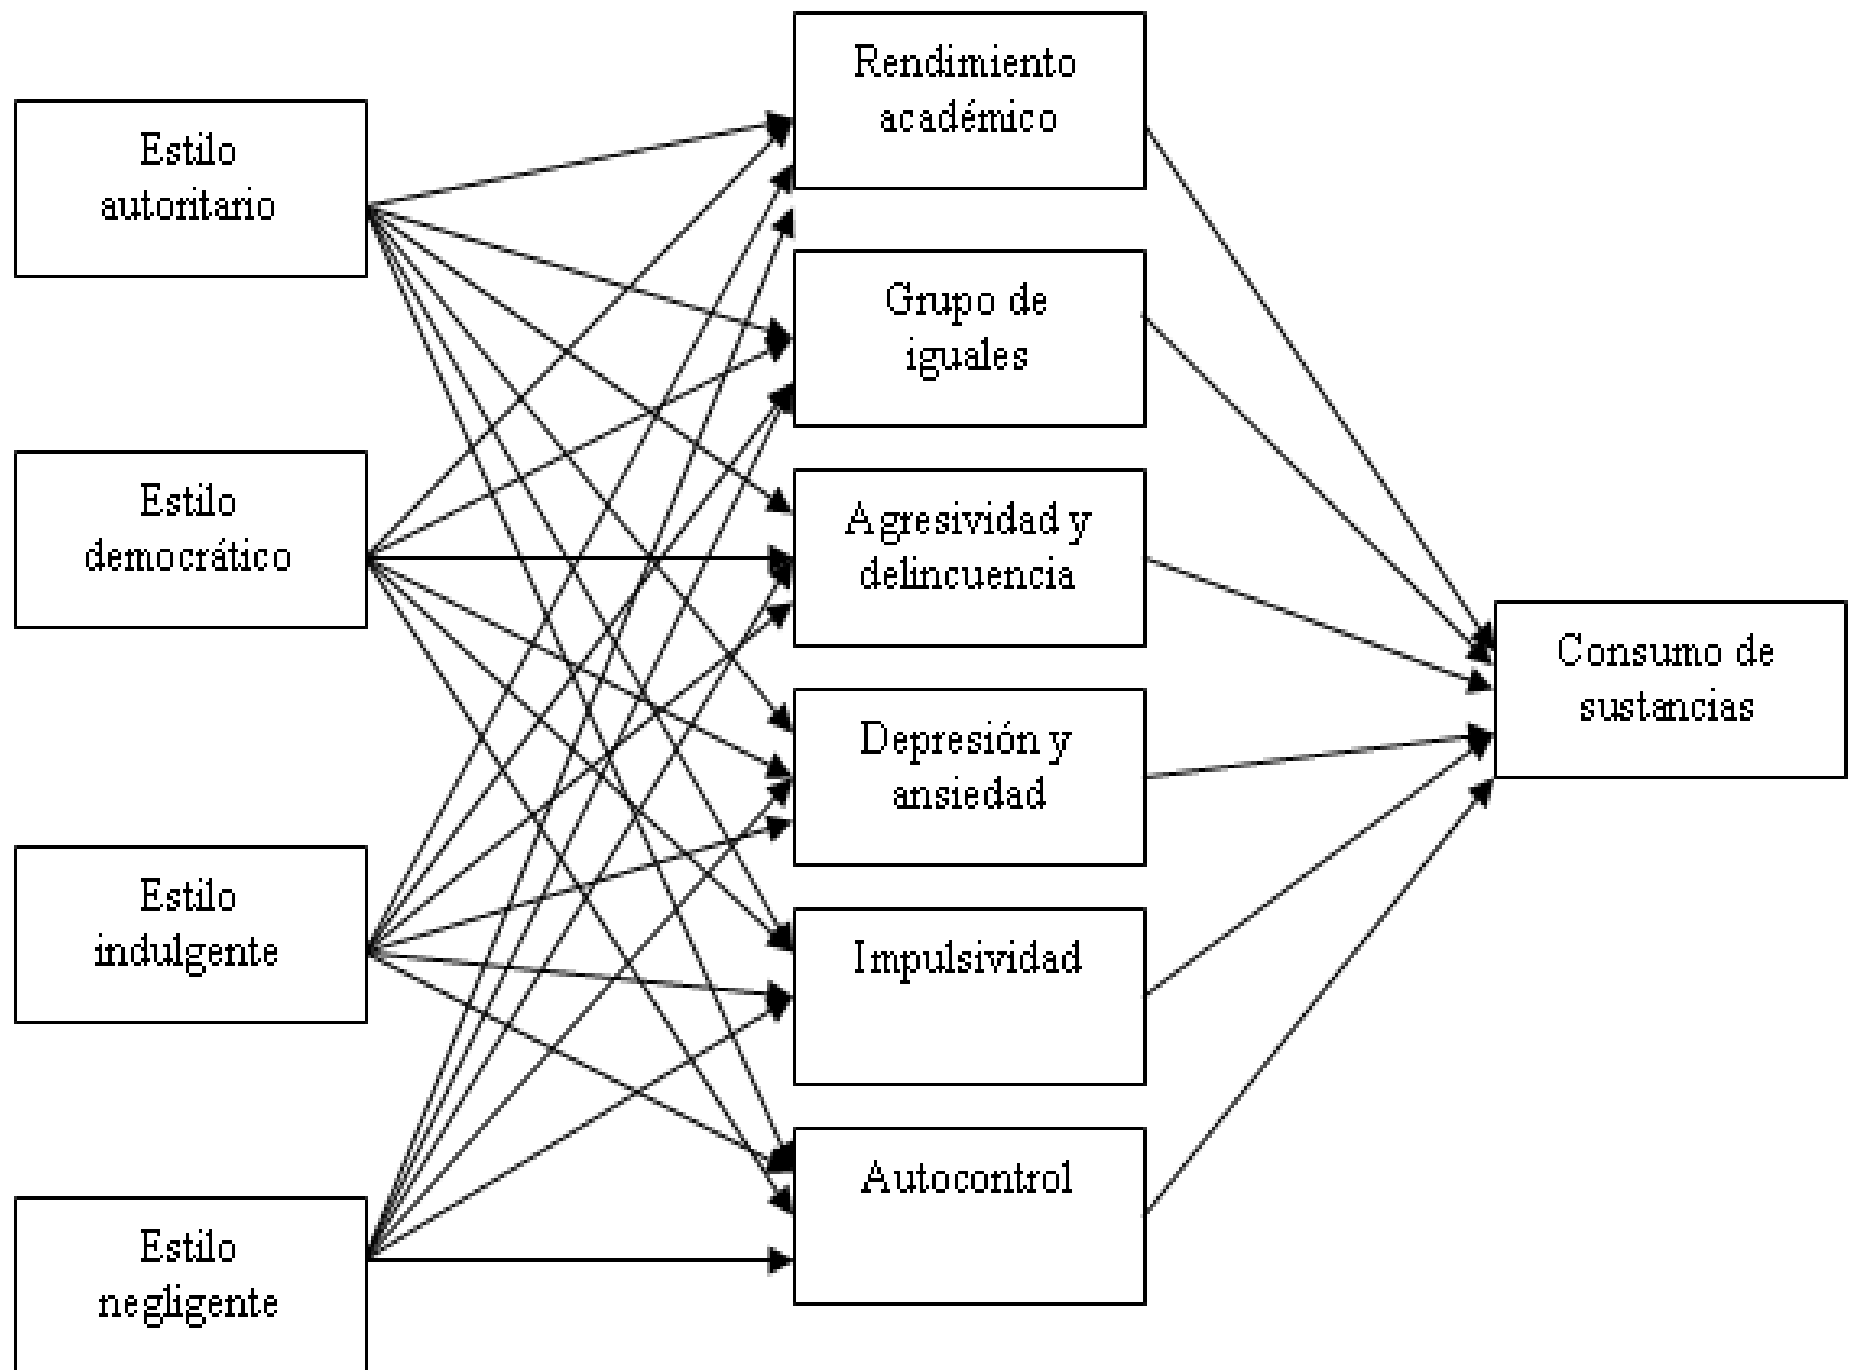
Estilo autoritario

Estilo democrático

Estilo indulgente

Estilo negligente

Rendimiento académico

Grupo de iguales

Agresividad y delincuencia

Depresión y ansiedad

Impulsividad

Autocontrol

Consumo de sustancias